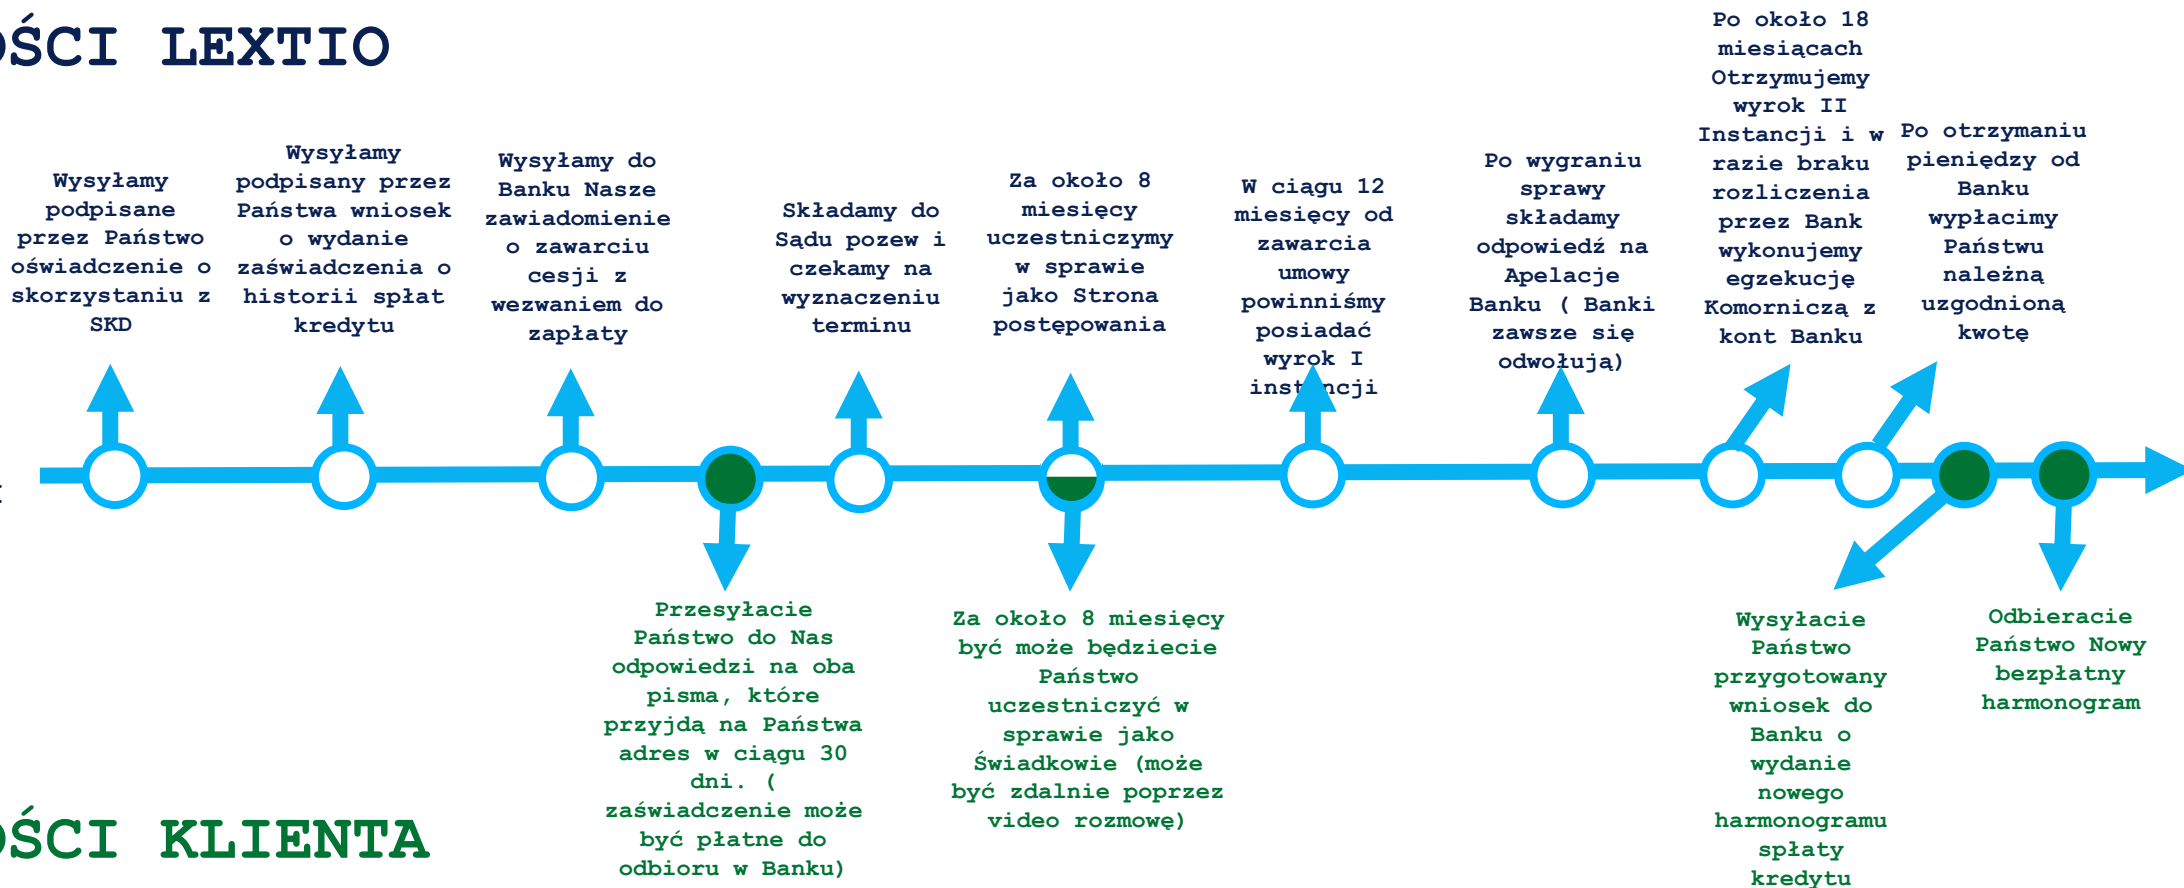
OŚCI LEXTIO

Wysyłamy podpisane przez Państwo oświadczenie o skorzystaniu z SKD

Wysyłamy podpisany przez Państwa wniosek o wydanie zaświadczenia o historii spłat kredytu

Wysyłamy do Banku Nasze zawiadomienie o zawarciu cesji z wezwaniem do zapłaty

Składamy do Sądu pozew i czekamy na wyznaczeniu terminu

Za około 8 miesięcy uczestniczymy w sprawie jako Strona postępowania

W ciągu 12 miesięcy od zawarcia umowy powinniśmy posiadać wyrok I inst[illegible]ncji

Po wygraniu sprawy składamy odpowiedź na Apelacje Banku ( Banki zawsze się odwołują)

Po około 18 miesiącach Otrzymujemy wyrok II Instancji i w razie braku rozliczenia przez Bank wykonujemy egzekucję Komorniczą z kont Banku

Po otrzymaniu pieniędzy od Banku wypłacimy Państwu należną uzgodnioną kwotę

Przesyłacie Państwo do Nas odpowiedzi na oba pisma, które przyjdą na Państwa adres w ciągu 30 dni. ( zaświadczenie może być płatne do odbioru w Banku)

Za około 8 miesięcy być może będziecie Państwo uczestniczyć w sprawie jako Świadkowie (może być zdalnie poprzez video rozmowę)

Wysyłacie Państwo przygotowany wniosek do Banku o wydanie nowego harmonogramu spłaty kredytu

Odbieracie Państwo Nowy bezpłatny harmonogram

OŚCI KLIENTA